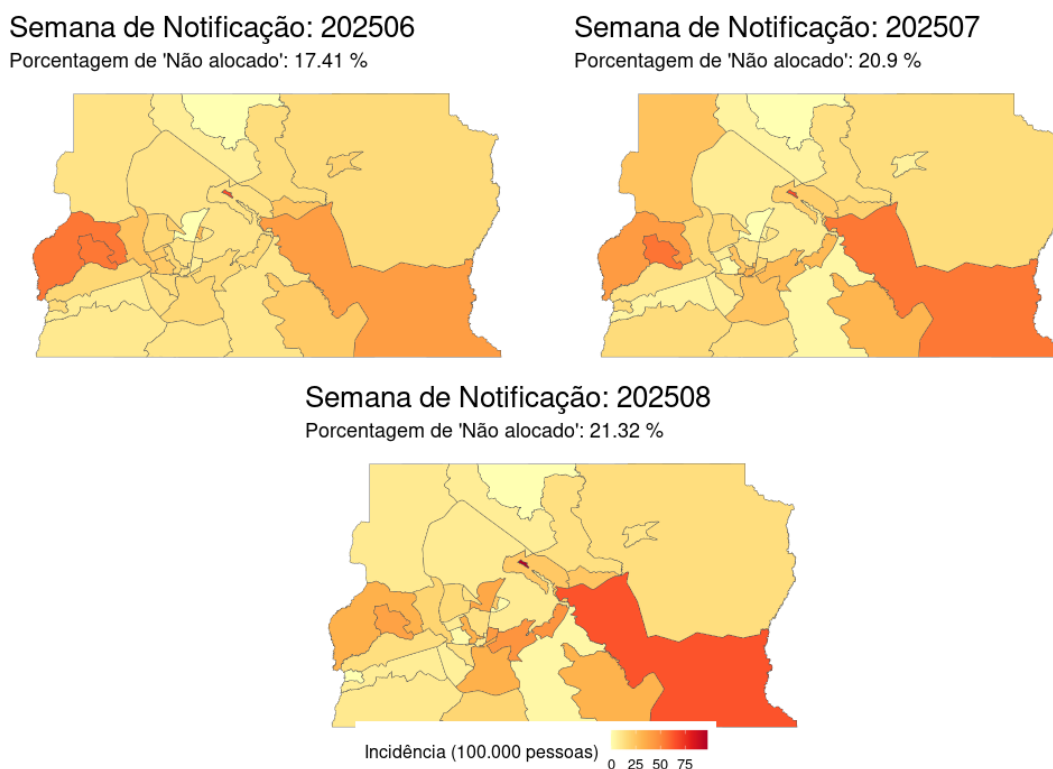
Semana de Notificação: 202506

Porcentagem de 'Não alocado': 17.41 %

Semana de Notificação: 202507

Porcentagem de 'Não alocado': 20.9 %

Semana de Notificação: 202508

Porcentagem de 'Não alocado': 21.32 %

Incidência (100.000 pessoas)

0 25 50 75